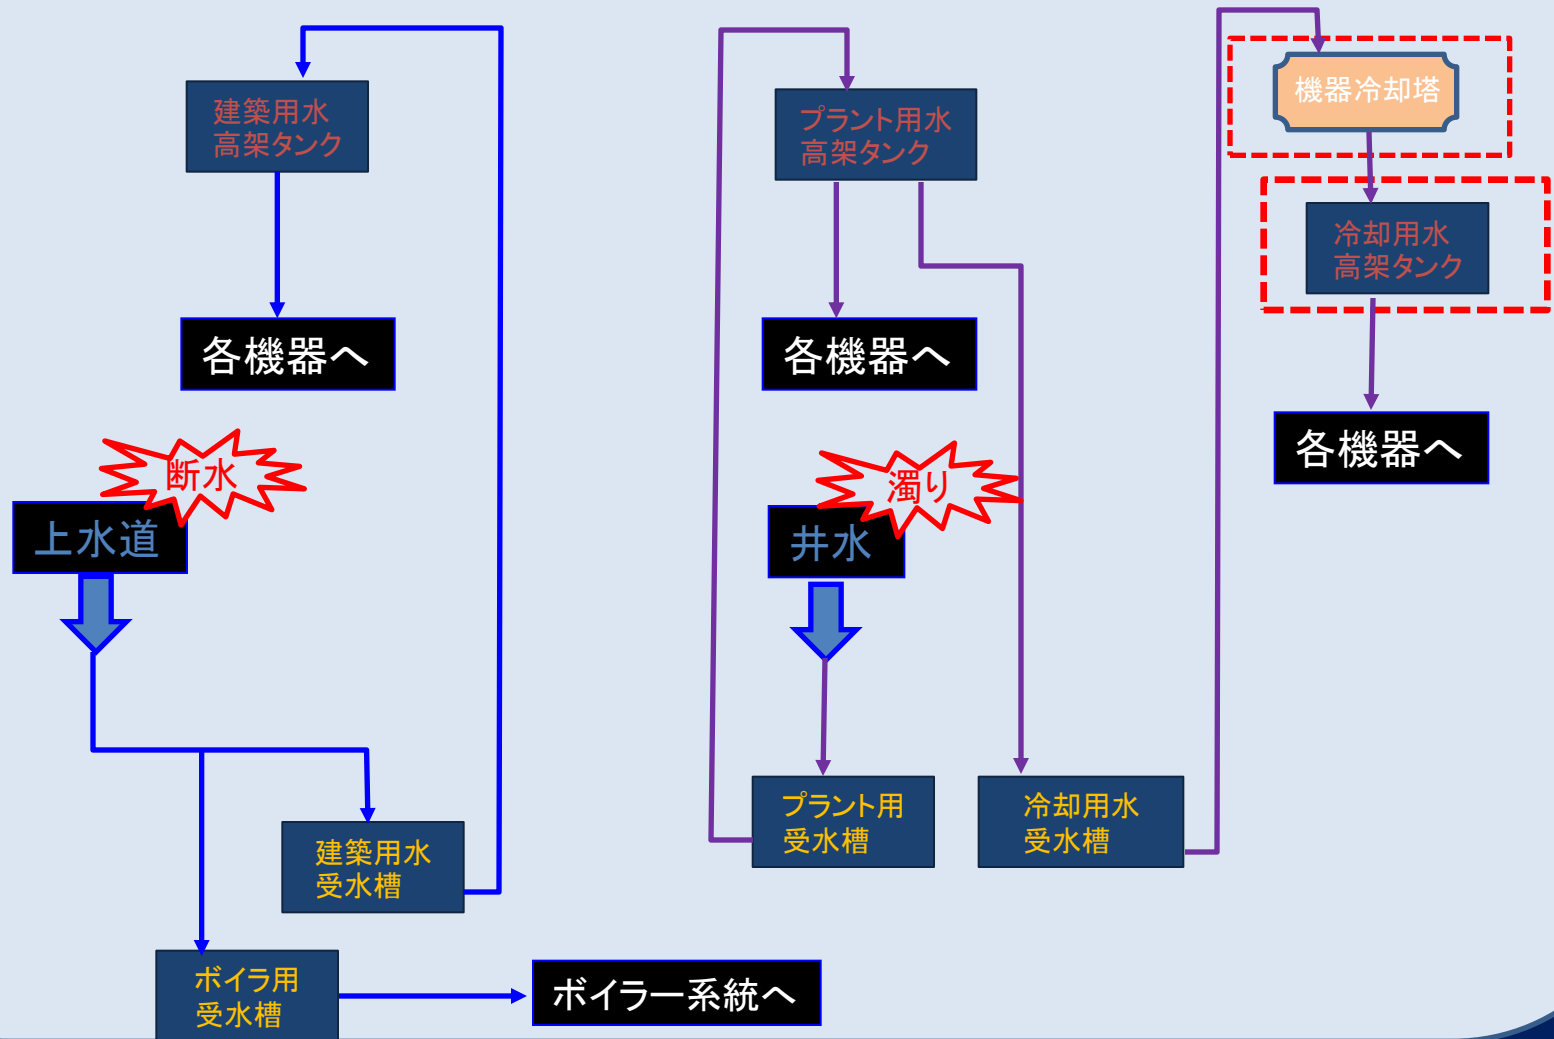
建築用水
高架タンク

各機器へ

断水

上水道

建築用水
受水槽

ボイラ用
受水槽

ボイラー系統へ

プラント用水
高架タンク

各機器へ

濁り

井水

プラント用
受水槽

冷却用水
受水槽

機器冷却塔

冷却用水
高架タンク

各機器へ